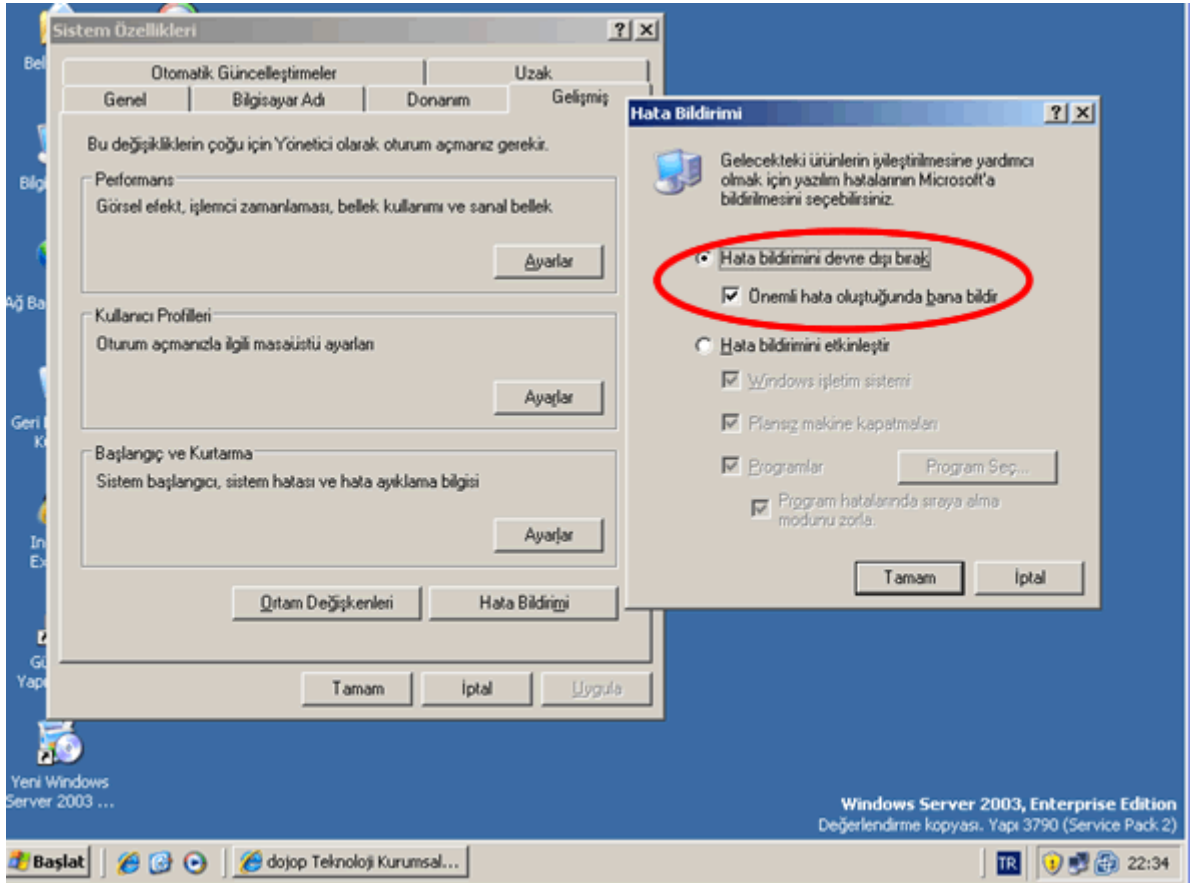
Sistem Özellikleri

Otomatik Güncelleştirmeler | Uzak
Genel | Bilgisayar Adı | Donanım | Gelişmiş

Bu değişikliklerin çoğu için Yönetici olarak oturum açmanız gerekir.

Performans
Görsel efekt, işlemci zamanlaması, bellek kullanımı ve sanal bellek
Ayarlar

Kullanıcı Profilleri
Oturum açmanızla ilgili masaüstü ayarları
Ayarlar

Başlangıç ve Kurtarma
Sistem başlangıcı, sistem hatası ve hata ayıklama bilgisi
Ayarlar

Ortam Değişkenleri | Hata Bildirimi

Tamam | İptal | Uygula

Hata Bildirimi

Gelecekteki ürünlerin iyileştirilmesine yardımcı olmak için yazılım hatalarının Microsoft'a bildirilmesini seçebilirsiniz.

Hata bildirimini devre dışı bırak
Önemli hata oluştuğunda bana bildir

Hata bildirimini etkinleştir
Windows işletim sistemi
Plansız makine kapatmaları
Programlar | Program Seç...
Program hatalarında sıraya alma modunu zorla.

Tamam | İptal

Bel
Bilg
Ağ Ba
Geri K
In Ex
Gü Yap
Yeni Windows Server 2003 ...

Windows Server 2003, Enterprise Edition
Değerlendirme kopyası. Yapı 3790 (Service Pack 2)

Başlat | dojop Teknoloji Kurumsal... | TR | 22:34